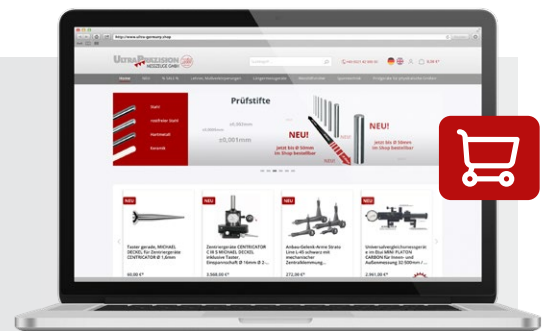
http://www.ultra-germany.shop

ULTRA PRÄZISION MESSZEUGE GMBH

Home

NEU

Prüfstifte

Stahl

rostfreier Stahl

Hartmetall

Keramik

±0,001mm

NEU!

jetzt bis Ø 50mm im Shop bestellbar

NEU!

jetzt bis Ø 50mm im Shop bestellbar

NEU

Taster gerade, MICHAEL DECKEL für Zentriergeräte CENTRICATOR Ø 1,6mm

60,00 €

NEU

Zentriergeräte CENTRICATOR C M 5 MICHAEL DECKEL inklusive Taster Einspannschaft Ø 16mm Ø 2...

2.988,00 €

NEU

Anbau-Gelenk-Arme Strato Line L-45 schwarz mit mechanischer Zentralklemmung...

272,00 €

NEU

Universalinnenmessgeräte Dial MINI PLUTON CARBON für Innen- und Außenmessung 32-500mm

2.961,00 €